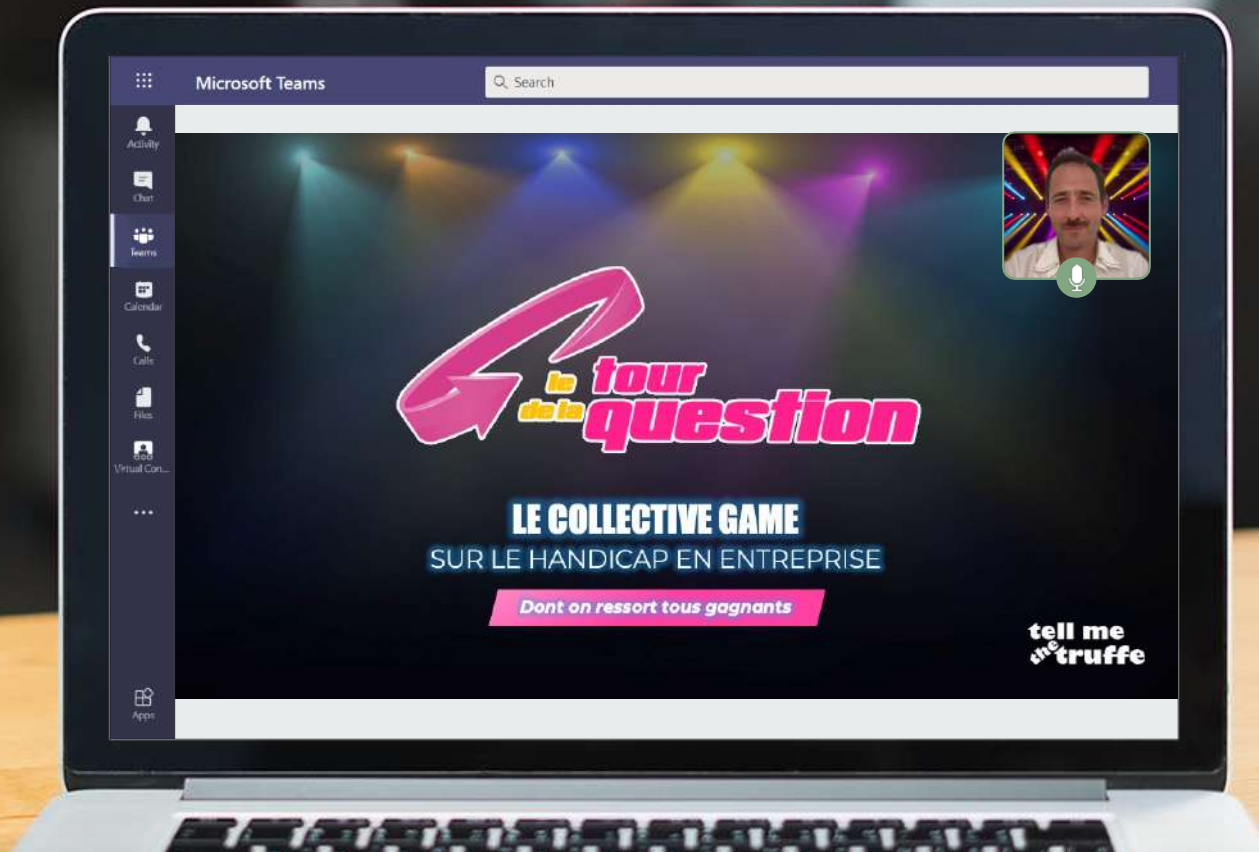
Microsoft Teams

Search

Activity
Chat
Teams
Calendar
Calls
Files
Virtual Con...
...
Apps

le tour de la question

LE COLLECTIVE GAME
SUR LE HANDICAP EN ENTREPRISE

Dont on ressort tous gagnants

tell me the truffe